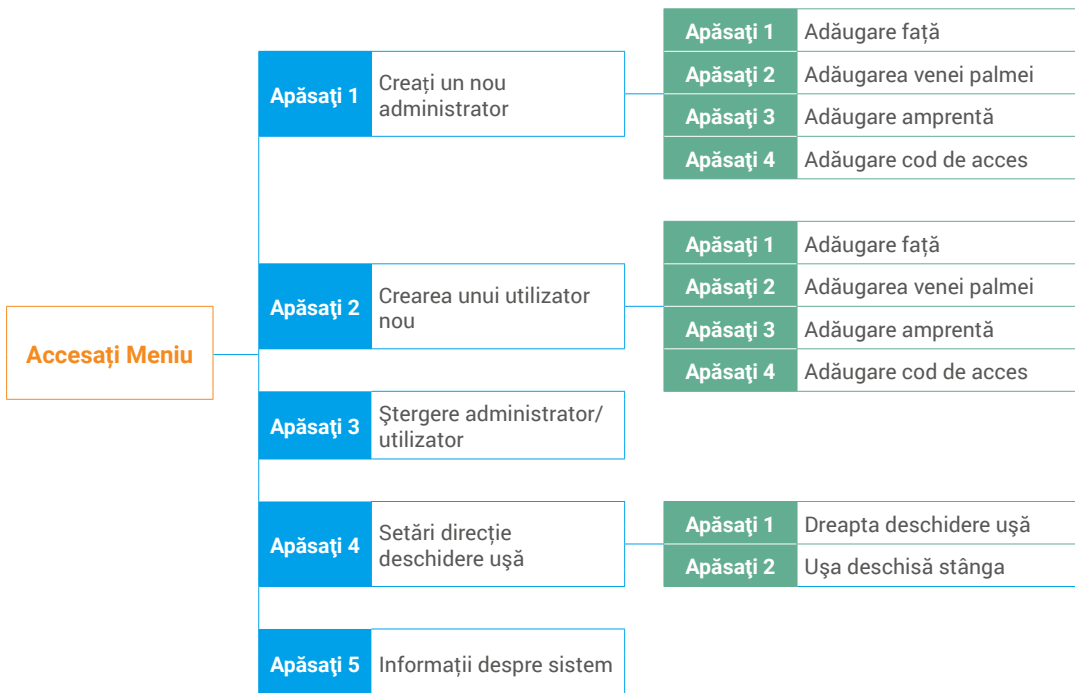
Accesați Meniu

Apăsaţi 1 Creați un nou administrator

Apăsaţi 1 Adăugare față
Apăsaţi 2 Adăugarea venei palmei
Apăsaţi 3 Adăugare amprentă
Apăsaţi 4 Adăugare cod de acces

Apăsaţi 2 Crearea unui utilizator nou

Apăsaţi 1 Adăugare față
Apăsaţi 2 Adăugarea venei palmei
Apăsaţi 3 Adăugare amprentă
Apăsaţi 4 Adăugare cod de acces

Apăsaţi 3 Ştergere administrator/ utilizator

Apăsaţi 4 Setări direcție deschidere uşă

Apăsaţi 1 Dreapta deschidere uşă
Apăsaţi 2 Uşa deschisă stânga

Apăsaţi 5 Informații despre sistem